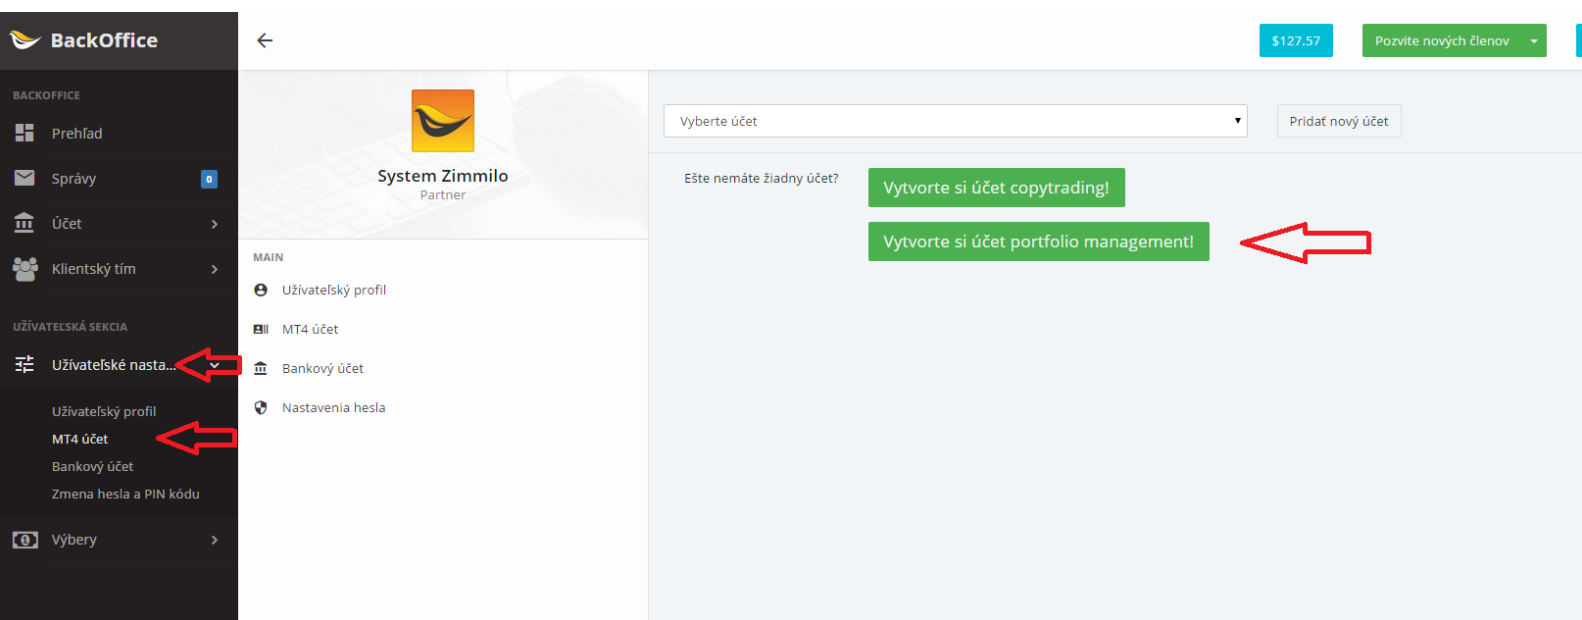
BackOffice

BACKOFFICE

Prehľad

Správy 0

Účet

Klientský tím

UŽÍVATEĽSKÁ SEKCIA

Užívateľské nasta...

Užívateľský profil

MT4 účet

Bankový účet

Zmena hesla a PIN kódu

Výbery

$127.57

Pozvite nových členov

System Zimmilo

Partner

MAIN

Užívateľský profil

MT4 účet

Bankový účet

Nastavenia hesla

Vyberte účet

Pridať nový účet

Ešte nemáte žiadny účet?

Vytvorte si účet copytrading!

Vytvorte si účet portfolio management!